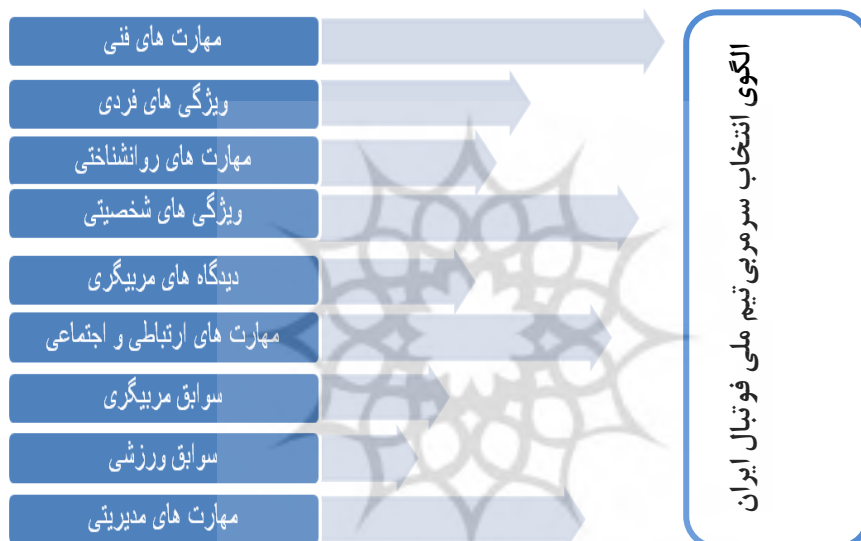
الگوی انتخاب سرمربی تیم ملی فوتبال ایران

مهارت های فنی

ویژگی های فردی

مهارت های روانشناختی

ویژگی های شخصیتی

دیدگاه های مربیگری

مهارت های ارتباطی و اجتماعی

سوابق مربیگری

سوابق ورزشی

مهارت های مدیریتی